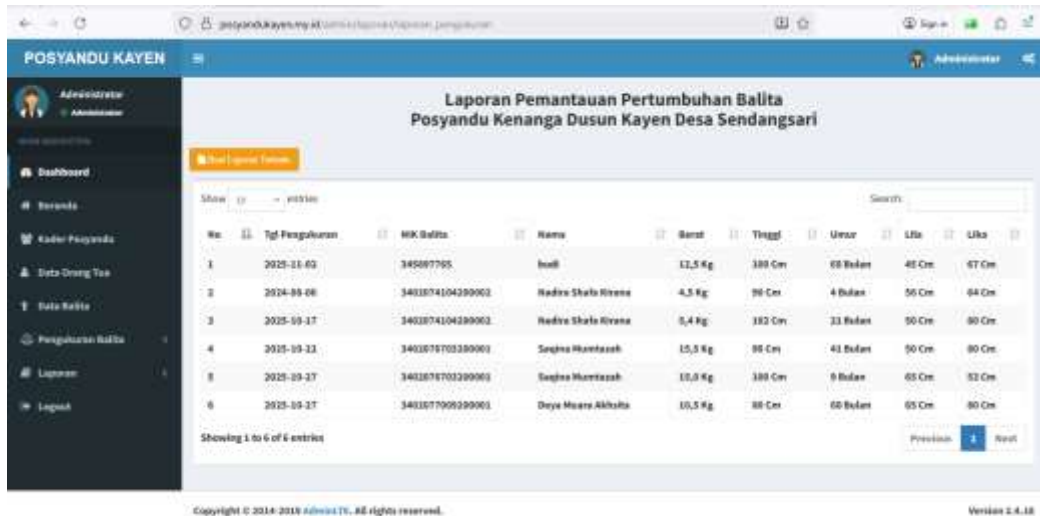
posyandukayen.my.id/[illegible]

POSYANDU KAYEN

Administrator

Administrator

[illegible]

Dashboard

Beranda

Kader Posyandu

Data Orang Tua

Data Balita

Pengukuran Balita

Laporan

Logout

Administrator

Laporan Pemantauan Pertumbuhan Balita
Posyandu Kenanga Dusun Kayen Desa Sendangsari

Buat Laporan Terbaru

Show 10 entries

Search:

| No | Tgl Pengukuran | NIK Balita | Nama | Berat | Tinggi | Umur | Lila | Lika |
|---|---|---|---|---|---|---|---|---|
| 1 | 2025-11-02 | 345087765 | budi | 12,5 Kg | 100 Cm | 60 Bulan | 45 Cm | 67 Cm |
| 2 | 2024-05-08 | 3402074104200002 | Nadira Shafa Kirana | 4,5 Kg | 90 Cm | 4 Bulan | 56 Cm | 64 Cm |
| 3 | 2025-10-17 | 3402074104200002 | Nadira Shafa Kirana | 5,4 Kg | 102 Cm | 11 Bulan | 50 Cm | 80 Cm |
| 4 | 2025-10-22 | 3402076703200001 | Saqina Mumtazah | 15,5 Kg | 98 Cm | 41 Bulan | 50 Cm | 80 Cm |
| 5 | 2025-10-27 | 3402076703200001 | Saqina Mumtazah | 10,0 Kg | 100 Cm | 9 Bulan | 65 Cm | 52 Cm |
| 6 | 2025-10-27 | 3402077005200001 | Deya Meara Akhsita | 10,5 Kg | 88 Cm | 60 Bulan | 65 Cm | 80 Cm |

Showing 1 to 6 of 6 entries

Previous 1 Next

Copyright © 2014-2019 AdminLTE. All rights reserved.

Version 2.4.18